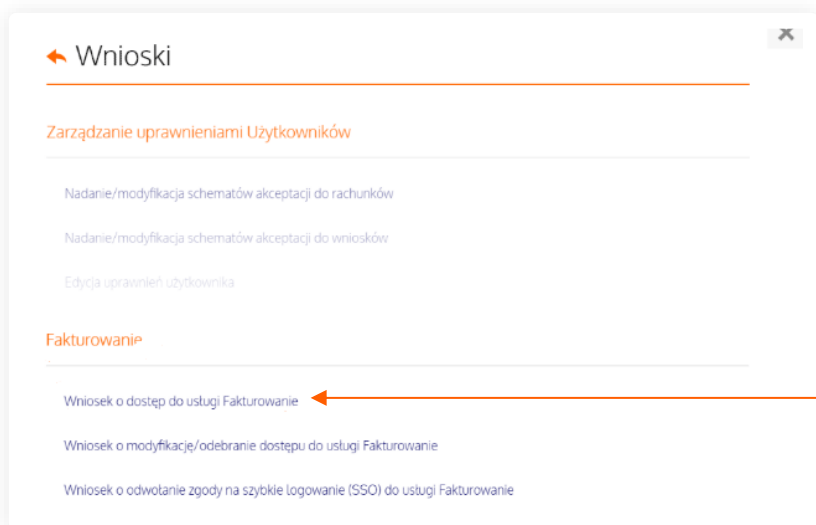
Wnioski

Zarządzanie uprawnieniami Użytkowników

Nadanie/modyfikacja schematów akceptacji do rachunków

Nadanie/modyfikacja schematów akceptacji do wniosków

Edycja uprawnień użytkownika

Fakturowanie

Wniosek o dostęp do usługi Fakturowanie

Wniosek o modyfikację/odebranie dostępu do usługi Fakturowanie

Wniosek o odwołanie zgody na szybkie logowanie (SSO) do usługi Fakturowanie